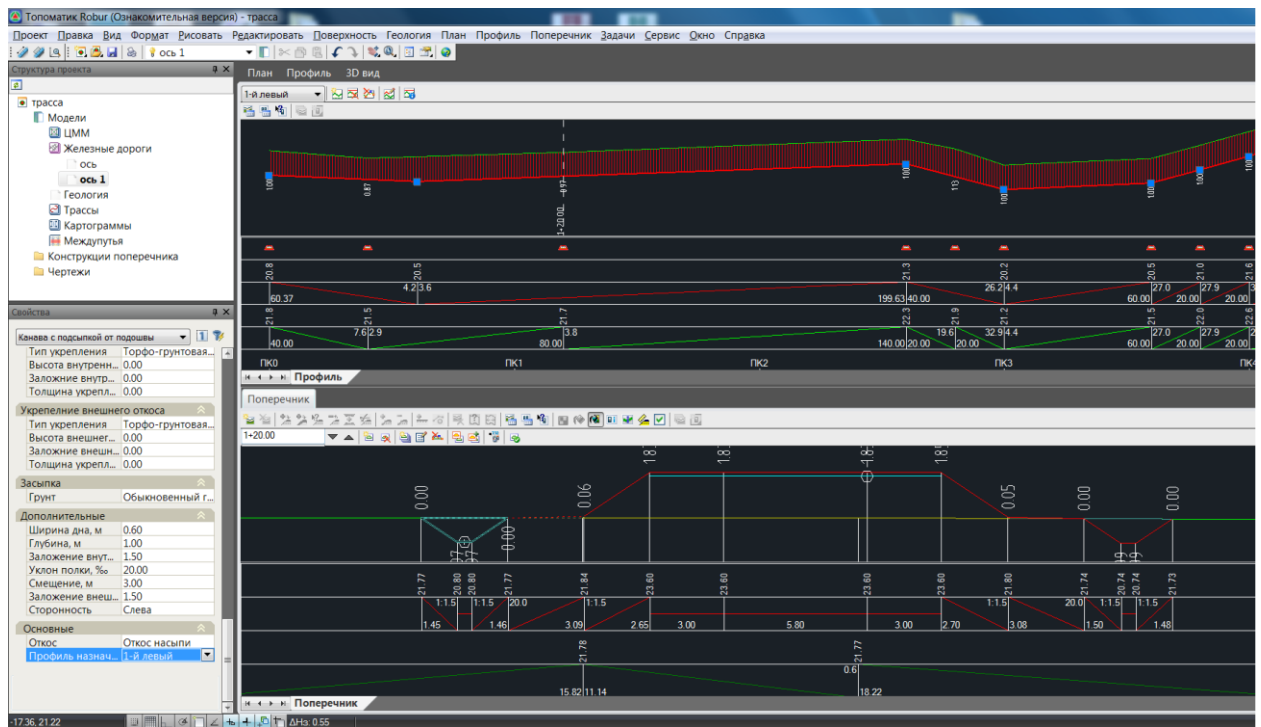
Топоматик Robur (Ознакомительная версия) - трасса

Проект Правка Вид Формат Рисовать Редактировать Поверхность Геология План Профиль Поперечник Задачи Сервис Окно Справка

ось 1

Структура проекта

трасса
Модели
ЦММ
Железные дороги
ось
ось 1
Геология
Трассы
Картограммы
Междупутья
Конструкции поперечника
Чертежи

Свойства

Канава с подсыпкой от подошвы

| | |
|---|---|
| Тип укрепления | Торфо-грунтовая... |
| Высота внутренн... | 0.00 |
| Заложение внутр... | 0.00 |
| Толщина укрепл... | 0.00 |

Укрепление внешнего откоса

| | |
|---|---|
| Тип укрепления | Торфо-грунтовая... |
| Высота внешнег... | 0.00 |
| Заложение внешн... | 0.00 |
| Толщина укрепл... | 0.00 |

Засыпка

| | |
|---|---|
| Грунт | Обыкновенный г... |

Дополнительные

| | |
|---|---|
| Ширина дна, м | 0.60 |
| Глубина, м | 1.00 |
| Заложение внут... | 1.50 |
| Уклон полки, ‰ | 20.00 |
| Смещение, м | 3.00 |
| Заложение внеш... | 1.50 |
| Сторонность | Слева |

Основные

| | |
|---|---|
| Откос | Откос насыпи |
| Профиль назнач... | 1-й левый |

План Профиль 3D вид

1-й левый

1.00 0.87 -0.97 1+20.00 1.00 1.13 1.00 1.00 1.00 1.00

20.8 20.5 4.2 3.6 60.37 21.3 199.63 40.00 20.2 26.2 4.4 20.5 21.0 21.6 27.0 27.9 60.00 20.00 20.00

21.8 21.5 7.6 2.9 21.7 3.8 40.00 80.00 22.3 140.00 20.00 21.9 19.6 21.2 32.9 4.4 20.00 21.5 22.0 22.6 27.0 27.9 60.00 20.00 20.00

ПК0 ПК1 ПК2 ПК3 ПК4

Профиль

Поперечник

1+20.00

0.00 0.06 1.81 1.81 -1.87 1.81 0.05 0.00 0.00 0.00

21.77 20.80 20.80 21.77 21.84 23.60 23.60 23.60 23.60 21.80 21.74 20.74 20.74 21.73

1:1.5 1:1.5 20.0 1:1.5 1:1.5 20.0 1:1.5 1:1.5

1.45 1.46 3.09 2.65 3.00 5.80 3.00 2.70 3.08 1.50 1.48

21.78 21.77 0.6 15.82 11.14 18.22

Поперечник

-17.36, 21.22 ΔHз: 0.55